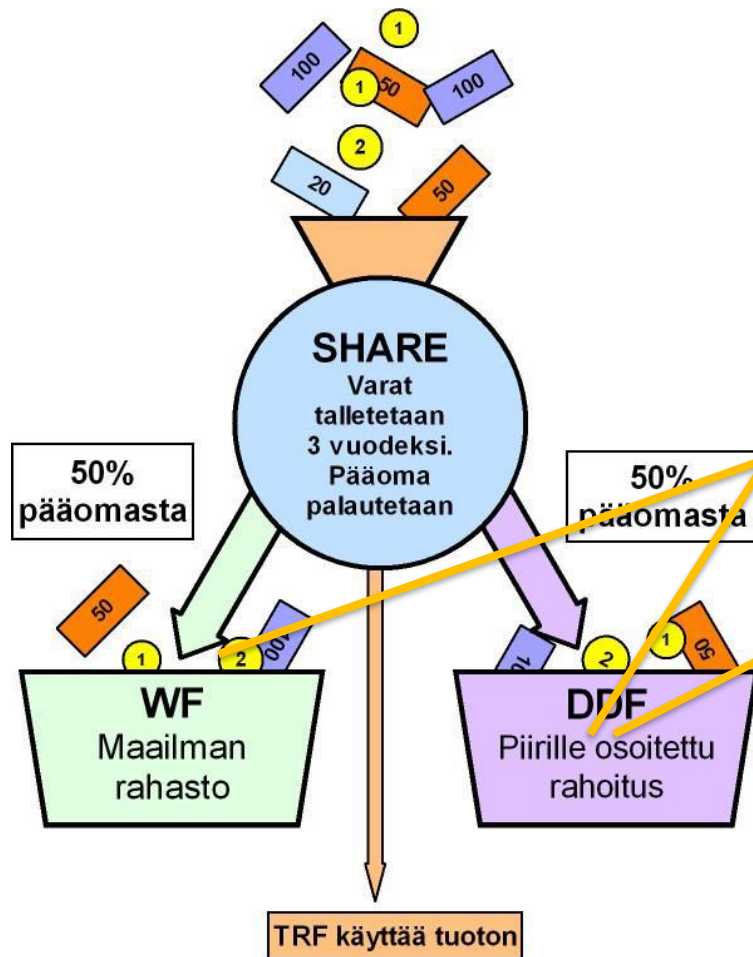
1
100
1
50
100
2
20
50

SHARE
Varat talletetaan 3 vuodeksi. Pääoma palautetaan

50%
pääomasta

50%
pääomasta

50
1
2
100
10
2
1
50

WF
Maailman rahasto

DDF
Piirille osoitettu rahoitus

TRF käyttää tuoton